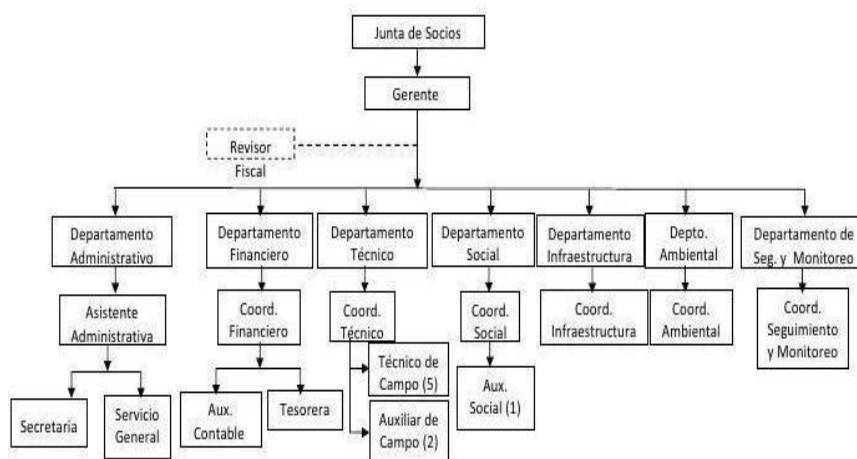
Junta de Socios

Gerente

Revisor Fiscal

Departamento Administrativo

Asistente Administrativa

Secretaria

Servicio General

Departamento Financiero

Coord. Financiero

Aux. Contable

Tesorera

Departamento Técnico

Coord. Técnico

Técnico de Campo (5)

Auxiliar de Campo (2)

Departamento Social

Coord. Social

Aux. Social (1)

Departamento Infraestructura

Coord. Infraestructura

Depto. Ambiental

Coord. Ambiental

Departamento de Seg. y Monitoreo

Coord. Seguimiento y Monitoreo